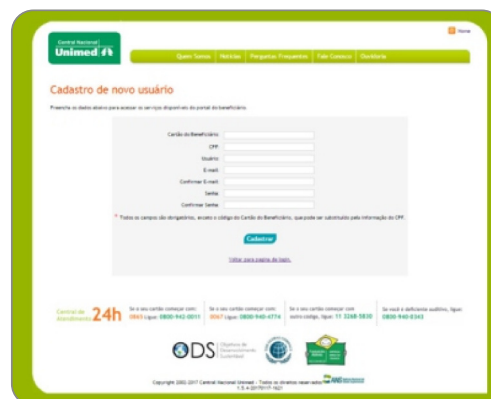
Home

Central Nacional
Unimed

Quem Somos | Notícias | Perguntas Frequentes | Fale Conosco | Ouvidoria

Cadastro de novo usuário

Preencha os dados abaixo para acessar os serviços disponíveis do portal do beneficiário.

Cartão do Beneficiário
CPF
Usuário
E-mail
Confirmar E-mail
Senha
Confirmar Senha

* Todos os campos são obrigatórios, exceto o código do Cartão do Beneficiário, que pode ser substituído pela informação do CPF.

Cadastrar

Voltar para página de login.

Central de Atendimento 24h

Se o seu cartão começar com 0865 ligue: 0800-942-0011

Se o seu cartão começar com 0067 ligue: 0800-940-4774

Se o seu cartão começar com outro código, ligue: 11 3265-9830

Se você é deficiente auditivo, ligue: 0800-940-0343

ODS Objetivos de Desenvolvimento Sustentável

Copyright 2002-2017 Central Nacional Unimed - Todos os direitos reservados
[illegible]